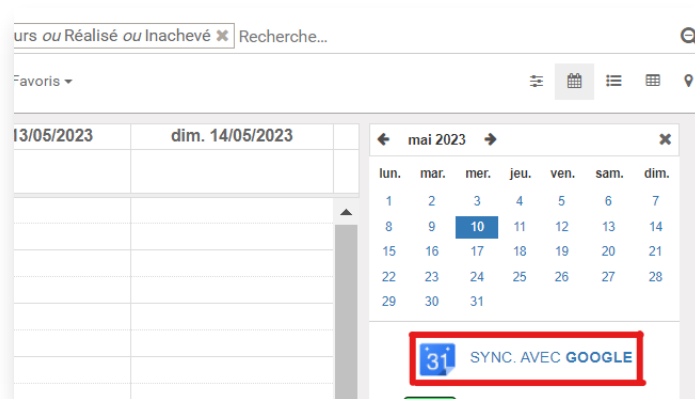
urs ou Réalisé ou Inachevé ✖ Recherche...

Favoris ▾

13/05/2023 | dim. 14/05/2023

← mai 2023 → ✖

| lun. | mar. | mer. | jeu. | ven. | sam. | dim. |
|---|---|---|---|---|---|---|
| 1 | 2 | 3 | 4 | 5 | 6 | 7 |
| 8 | 9 | 10 | 11 | 12 | 13 | 14 |
| 15 | 16 | 17 | 18 | 19 | 20 | 21 |
| 22 | 23 | 24 | 25 | 26 | 27 | 28 |
| 29 | 30 | 31 | | | | |

31 SYNC. AVEC GOOGLE